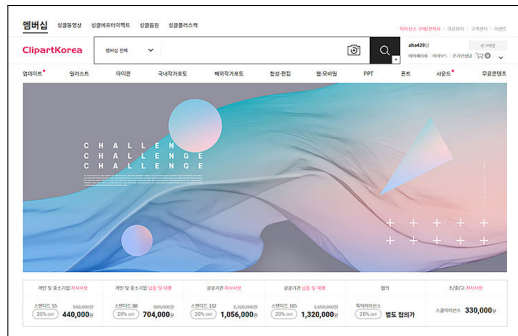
멤버십 상품동영상 상품에프터이펙트 상품음원 상품플러스텍

라이선스 구매/관리 | 마이페이지 | 고객센터 | 사이트맵

ClipartKorea

멤버십 전체

aha426 | 로그아웃

업데이트 일러스트 아이콘 국내작가포토 해외작가포토 합성·편집 웹·모바일 PPT 폰트 사운드 무료콘텐츠

CHALLENGE
CHALLENGE
CHALLENGE

개인 및 중소기업 | 개인 및 중소기업 | 공공기관 | 공공기관 | 협의 | 초/중/고

스탠다드 | 440,000원 | 704,000원 | 1,056,000원 | 1,320,000원 | 별도 협의가 | 330,000원

20% OFF | 20% OFF | 20% OFF | 20% OFF